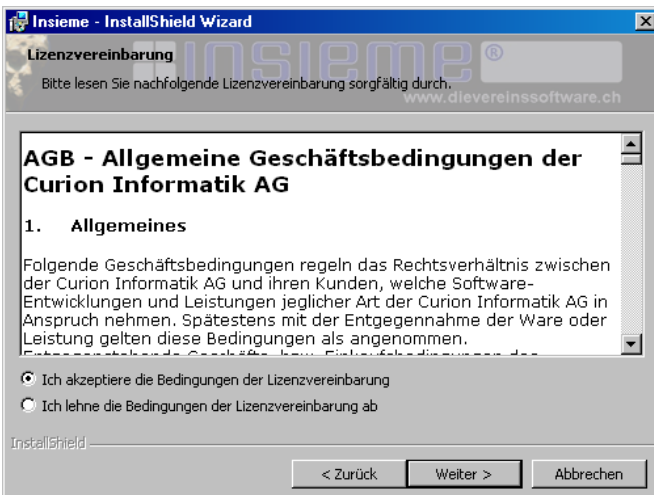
Insieme - InstallShield Wizard

Lizenzvereinbarung

Bitte lesen Sie nachfolgende Lizenzvereinbarung sorgfältig durch.

INSIEME®

www.dievereinssoftware.ch

AGB - Allgemeine Geschäftsbedingungen der Curion Informatik AG

1. Allgemeines

Folgende Geschäftsbedingungen regeln das Rechtsverhältnis zwischen der Curion Informatik AG und ihren Kunden, welche Software-Entwicklungen und Leistungen jeglicher Art der Curion Informatik AG in Anspruch nehmen. Spätestens mit der Entgegennahme der Ware oder Leistung gelten diese Bedingungen als angenommen. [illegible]

Ich akzeptiere die Bedingungen der Lizenzvereinbarung

Ich lehne die Bedingungen der Lizenzvereinbarung ab

InstallShield

< Zurück

Weiter >

Abbrechen